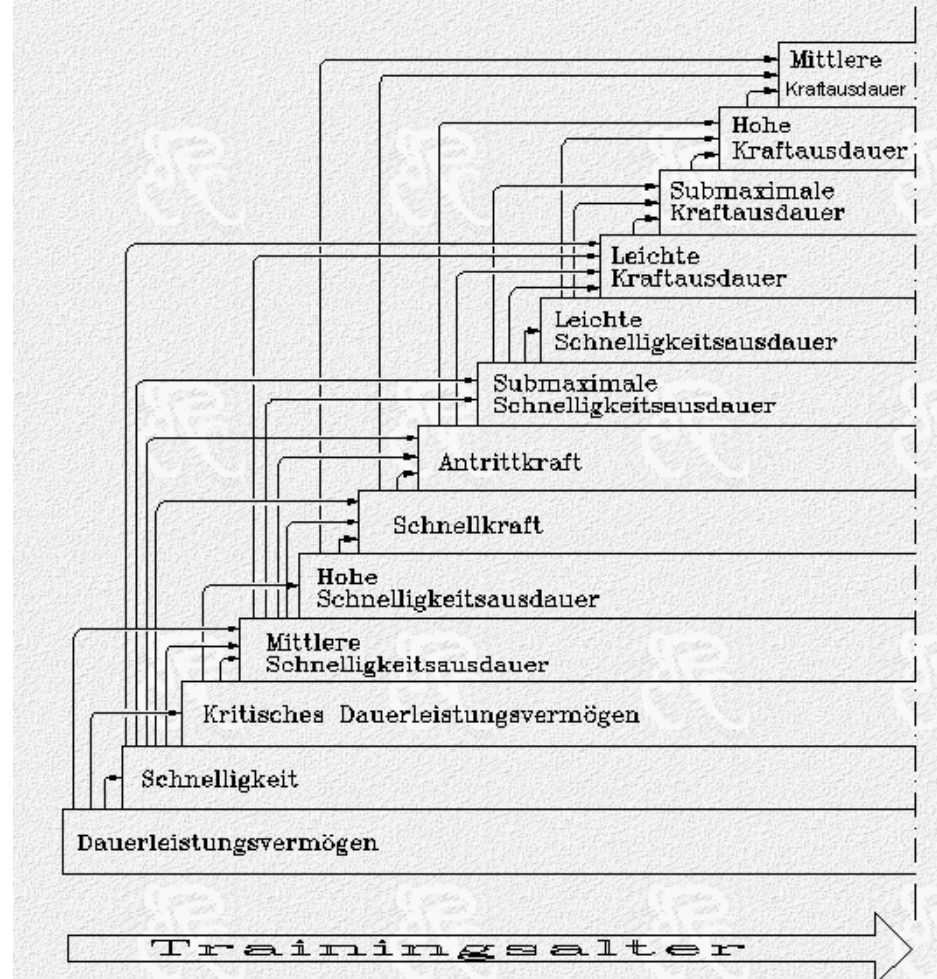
Mittlere
Kraftausdauer

Hohe
Kraftausdauer

Submaximale
Kraftausdauer

Leichte
Kraftausdauer

Leichte
Schnelligkeitsausdauer

Submaximale
Schnelligkeitsausdauer

Antrittkraft

Schnellkraft

Hohe
Schnelligkeitsausdauer

Mittlere
Schnelligkeitsausdauer

Kritisches Dauerleistungsvermögen

Schnelligkeit

Dauerleistungsvermögen

Trainingsalter